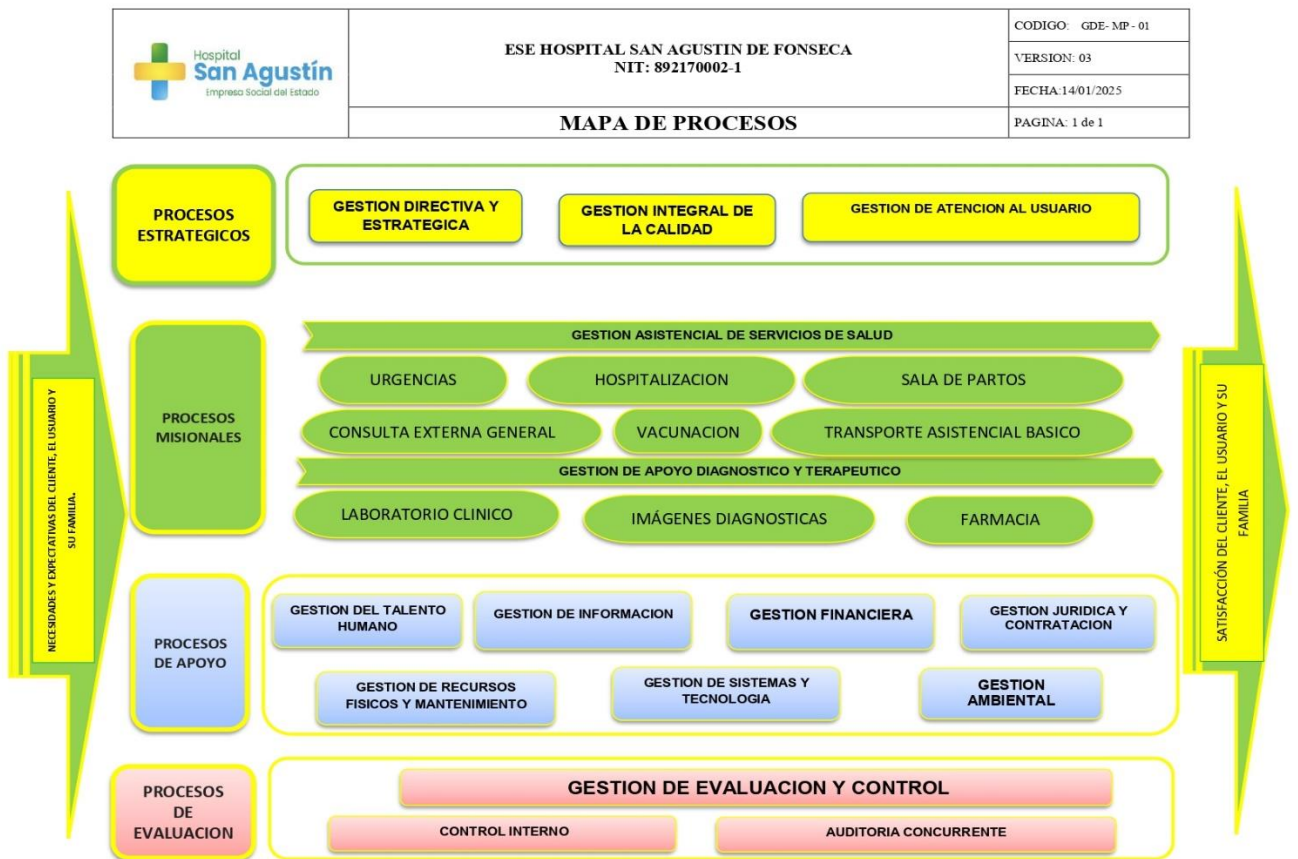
Hospital
San Agustín
Empresa Social del Estado

ESE HOSPITAL SAN AGUSTIN DE FONSECA
NIT: 892170002-1

| CODIGO: GDE- MP - 01 |
|---|
| VERSION: 03 |
| FECHA:14/01/2025 |
| PAGINA: 1 de 1 |

MAPA DE PROCESOS

NECESIDADES Y EXPECTATIVAS DEL CLIENTE, EL USUARIO Y SU FAMILIA.

PROCESOS ESTRATEGICOS

GESTION DIRECTIVA Y ESTRATEGICA

GESTION INTEGRAL DE LA CALIDAD

GESTION DE ATENCION AL USUARIO

PROCESOS MISIONALES

GESTION ASISTENCIAL DE SERVICIOS DE SALUD

URGENCIAS

HOSPITALIZACION

SALA DE PARTOS

CONSULTA EXTERNA GENERAL

VACUNACION

TRANSPORTE ASISTENCIAL BASICO

GESTION DE APOYO DIAGNOSTICO Y TERAPEUTICO

LABORATORIO CLINICO

IMÁGENES DIAGNOSTICAS

FARMACIA

PROCESOS DE APOYO

GESTION DEL TALENTO HUMANO

GESTION DE INFORMACION

GESTION FINANCIERA

GESTION JURIDICA Y CONTRATACION

GESTION DE RECURSOS FISICOS Y MANTENIMIENTO

GESTION DE SISTEMAS Y TECNOLOGIA

GESTION AMBIENTAL

PROCESOS DE EVALUACION

GESTION DE EVALUACION Y CONTROL

CONTROL INTERNO

AUDITORIA CONCURRENTE

SATISFACCIÓN DEL CLIENTE, EL USUARIO Y SU FAMILIA